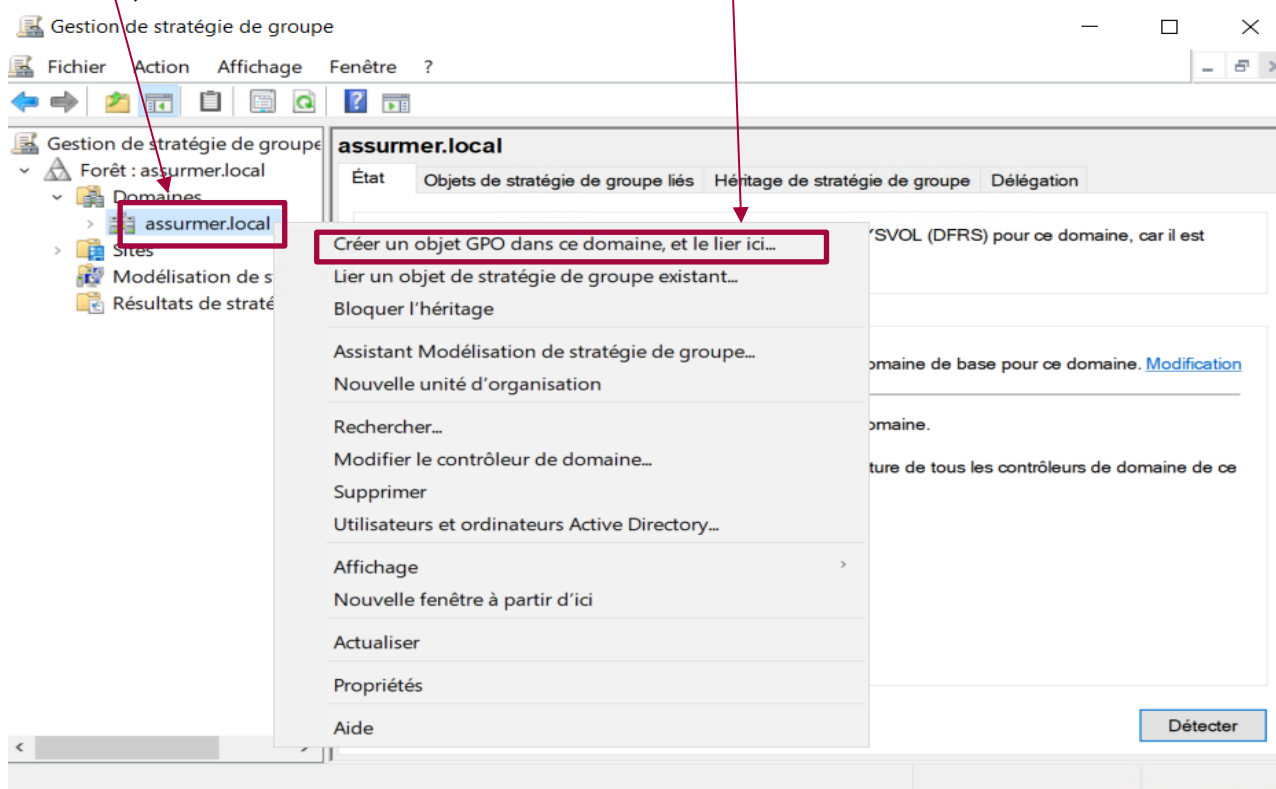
Gestion de stratégie de groupe

Fichier Action Affichage Fenêtre ?

Gestion de stratégie de groupe
Forêt : assurmer.local
Domaines
assurmer.local
Sites
Modélisation de s
Résultats de straté

assurmer.local

État | Objets de stratégie de groupe liés | Héritage de stratégie de groupe | Délégation

YSVOL (DFRS) pour ce domaine, car il est

omaine de base pour ce domaine. Modification

omaine.

ture de tous les contrôleurs de domaine de ce

Créer un objet GPO dans ce domaine, et le lier ici...
Lier un objet de stratégie de groupe existant...
Bloquer l'héritage

Assistant Modélisation de stratégie de groupe...
Nouvelle unité d'organisation

Rechercher...
Modifier le contrôleur de domaine...
Supprimer
Utilisateurs et ordinateurs Active Directory...

Affichage
Nouvelle fenêtre à partir d'ici

Actualiser

Propriétés

Aide

Détecter